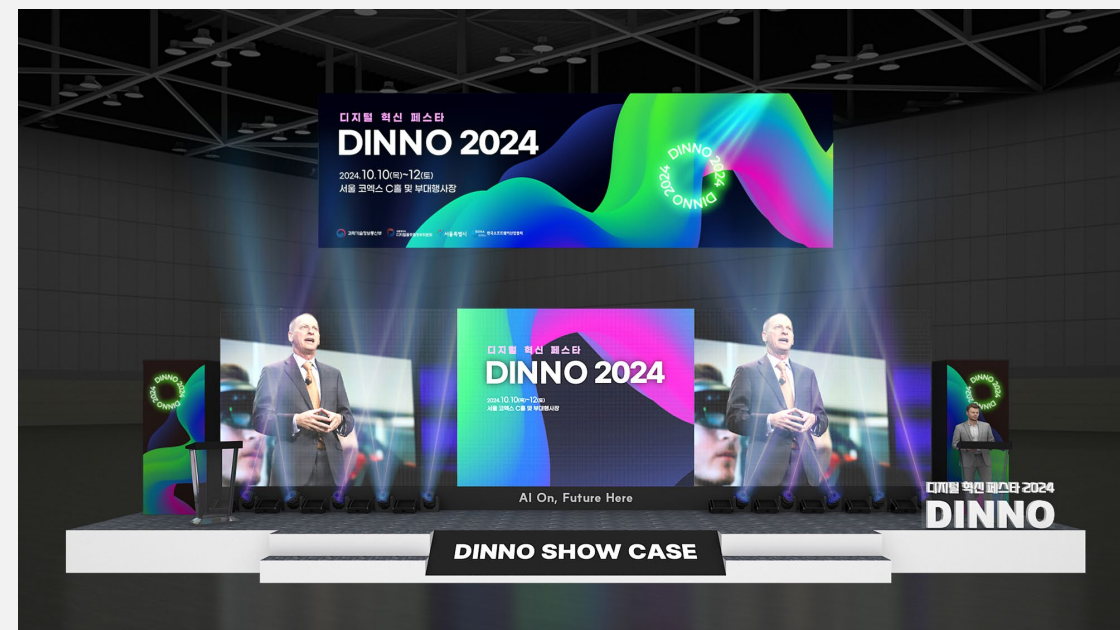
디지털 혁신 페스타
DINNO 2024
2024.10.10(목)~12(토)
서울 코엑스 C홀 및 부대행사장

DINNO 2024 DINNO

과학기술정보통신부 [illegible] 서울특별시 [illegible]

디지털 혁신 페스타
DINNO 2024
2024.10.10(목)~12(토)
서울 코엑스 C홀 및 부대행사장

DINNO 2024

AI On, Future Here

DINNO SHOW CASE

디지털 혁신 페스타 2024
DINNO